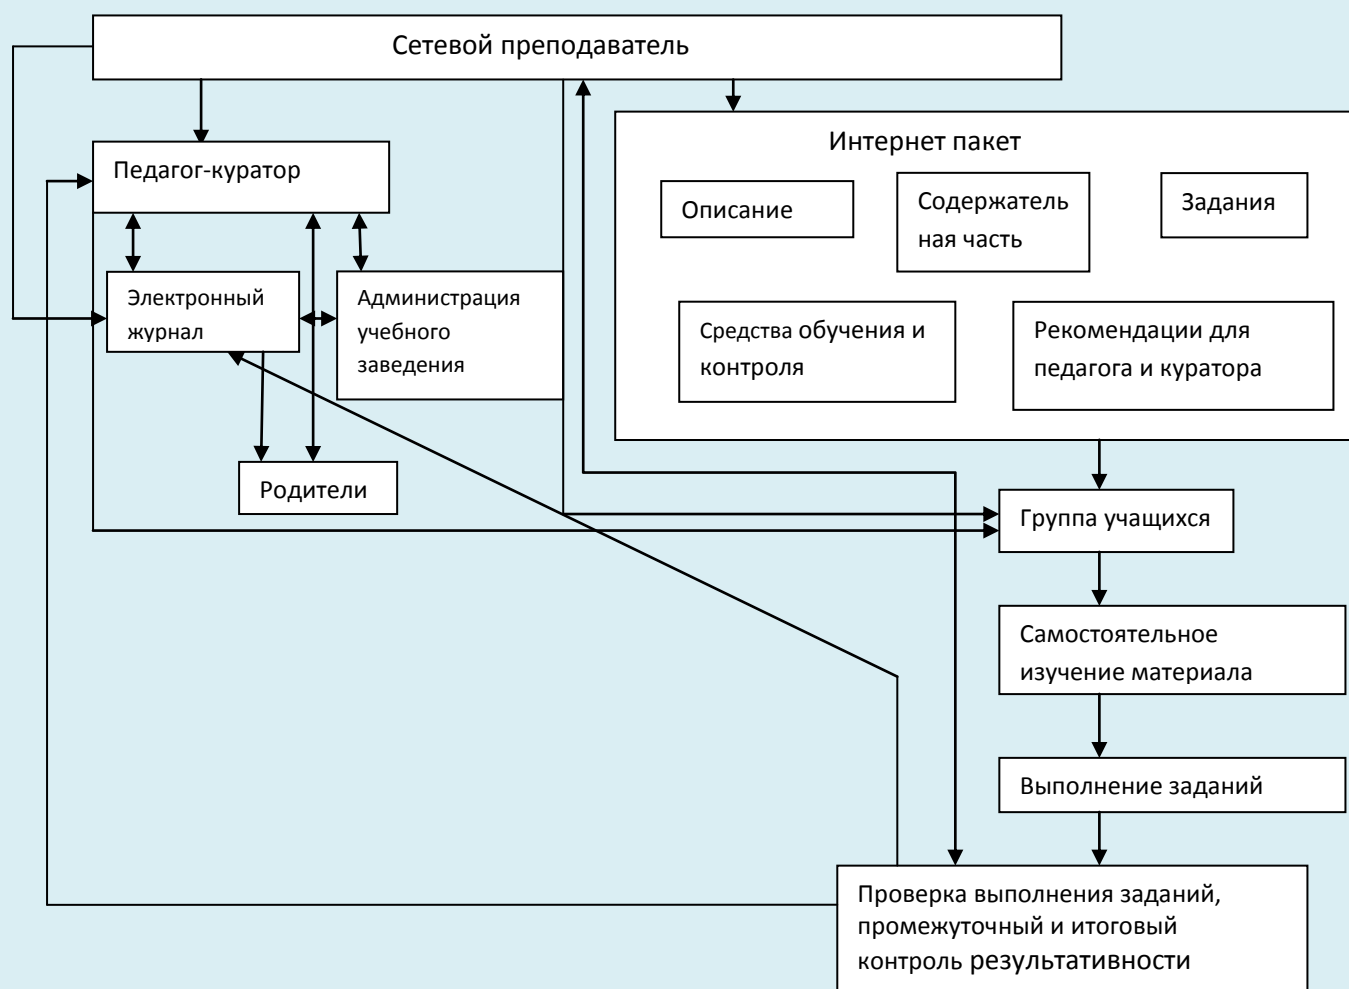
Сетевой преподаватель

Педагог-куратор

Электронный журнал

Администрация учебного заведения

Родители

Интернет пакет

Описание

Содержательная часть

Задания

Средства обучения и контроля

Рекомендации для педагога и куратора

Группа учащихся

Самостоятельное изучение материала

Выполнение заданий

Проверка выполнения заданий, промежуточный и итоговый контроль результативности